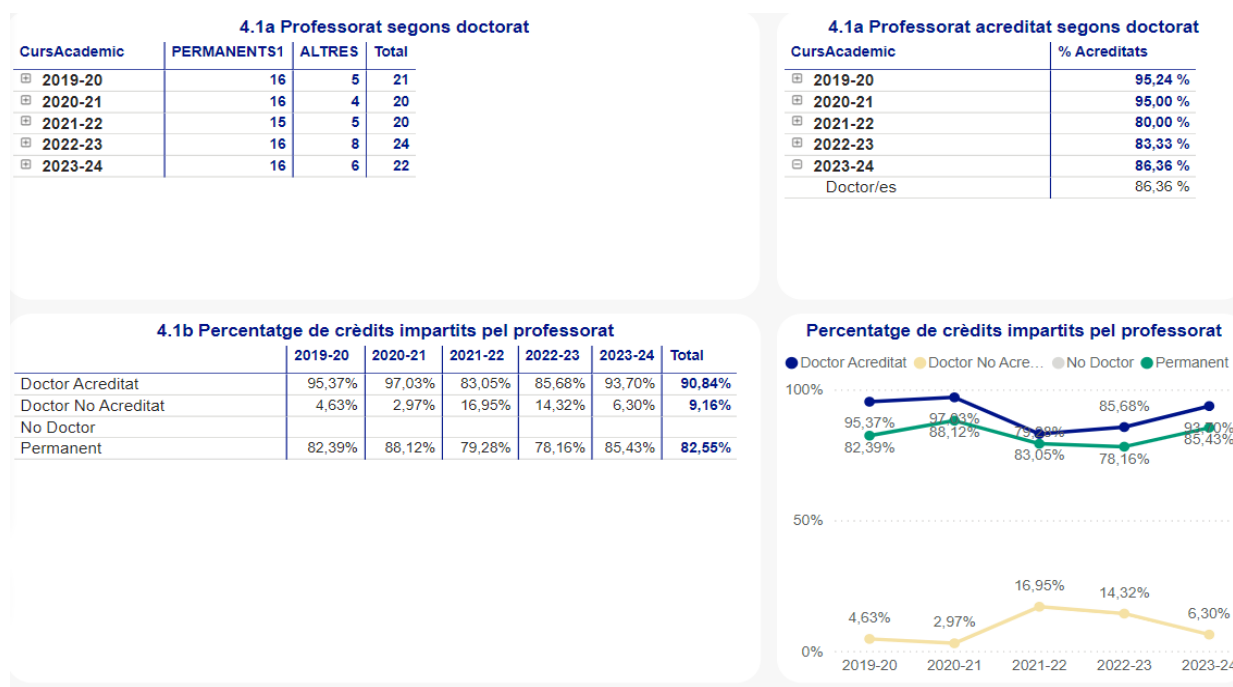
4.1a Professorat segons doctorat

| CursAcademic | PERMANENTS1 | ALTRES | Total |
|---|---|---|---|
| ⊞ 2019-20 | 16 | 5 | 21 |
| ⊞ 2020-21 | 16 | 4 | 20 |
| ⊞ 2021-22 | 15 | 5 | 20 |
| ⊞ 2022-23 | 16 | 8 | 24 |
| ⊞ 2023-24 | 16 | 6 | 22 |

4.1a Professorat acreditat segons doctorat

| CursAcademic | % Acreditats |
|---|---|
| ⊞ 2019-20 | 95,24 % |
| ⊞ 2020-21 | 95,00 % |
| ⊞ 2021-22 | 80,00 % |
| ⊞ 2022-23 | 83,33 % |
| ⊟ 2023-24 | 86,36 % |
| Doctor/es | 86,36 % |

4.1b Percentatge de crèdits impartits pel professorat

| | 2019-20 | 2020-21 | 2021-22 | 2022-23 | 2023-24 | Total |
|---|---|---|---|---|---|---|
| Doctor Acreditat | 95,37% | 97,03% | 83,05% | 85,68% | 93,70% | 90,84% |
| Doctor No Acreditat | 4,63% | 2,97% | 16,95% | 14,32% | 6,30% | 9,16% |
| No Doctor | | | | | | |
| Permanent | 82,39% | 88,12% | 79,28% | 78,16% | 85,43% | 82,55% |

Percentatge de crèdits impartits pel professorat

Doctor Acreditat Doctor No Acre... No Doctor Permanent

100%
95,37%
82,39%
97,03%
88,12%
79,28%
83,05%
85,68%
78,16%
93,70%
85,43%
50%
4,63%
2,97%
16,95%
14,32%
6,30%
0%
2019-20 2020-21 2021-22 2022-23 2023-24